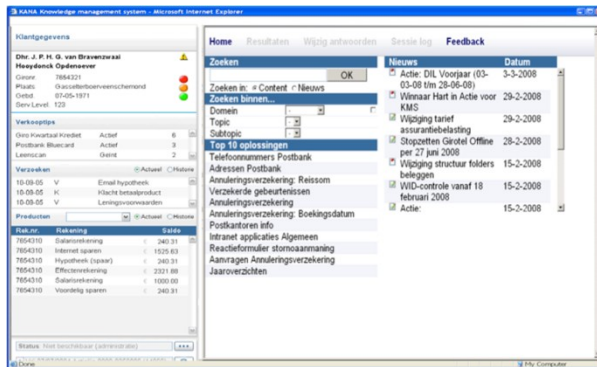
KANA Knowledge management system - Microsoft Internet Explorer

Klantgegevens

Dhr. J. P. H. G. van Bravenzwaai
Hooydonck Opdenoever

Gironr 7654321
Plaats Gasselterboerveenschemond
Gebd. 07-05-1971
Serv.Level 123

Verkooptips

| | | |
|---|---|---|
| Giro Kwartaal Krediet | Actief | 6 |
| Postbank Bluecard | Actief | 3 |
| Leenocan | Geint | 2 |

Verzoeken ◉ Actueel ○ Historie

| | | |
|---|---|---|
| 10-09-05 | V | Email hypotheek |
| 10-09-05 | K | Klacht betaalproduct |
| 10-09-05 | V | Leningsvoorwaarden |

Producten ◉ Actueel ○ Historie

| Rek.nr. | Rekening | Saldo |
|---|---|---|
| 7654310 | Salarisrekening | 240.31 |
| 7654310 | Internet sparen | 1525.63 |
| 7654310 | Hypotheek (spaar) | 240.31 |
| 7654310 | Effectenrekening | 2321.88 |
| 7654310 | Salarisrekening | 1000.00 |
| 7654310 | Voordelig sparen | 240.31 |

Status Niet beschikbaar (administratie)

Home Resultaten Wijzig antwoorden Sessie log Feedback

Zoeken
OK
Zoeken in: ◉ Content ○ Nieuws
Zoeken binnen...
Domein
Topic
Subtopic
Top 10 oplossingen
Telefoonnummers Postbank
Adressen Postbank
Annuleringsverzekering: Reissom
Verzekerde gebeurtenissen
Annuleringsverzekering
Annuleringsverzekering: Boekingsdatum
Postkantoren info
Intranet applicaties Algemeen
Reactieformulier stornoaanmaning
Aanvragen Annuleringsverzekering
Jaaroverzichten

| Nieuws | Datum |
|---|---|
| Actie: DIL Voorjaar (03-03 t/m 28-06-08) | 3-3-2008 |
| Winnaar Hart in Actie voor KMS | 29-2-2008 |
| Wijziging tarief assurantiebelasting | 29-2-2008 |
| Stopzetten Girotel Offline per 27 juni 2008 | 28-2-2008 |
| Wijziging structuur folders beleggen | 15-2-2008 |
| WID-controle vanaf 18 februari 2008 | 15-2-2008 |
| Actie: | 15-3-2008 |

Done
My Computer